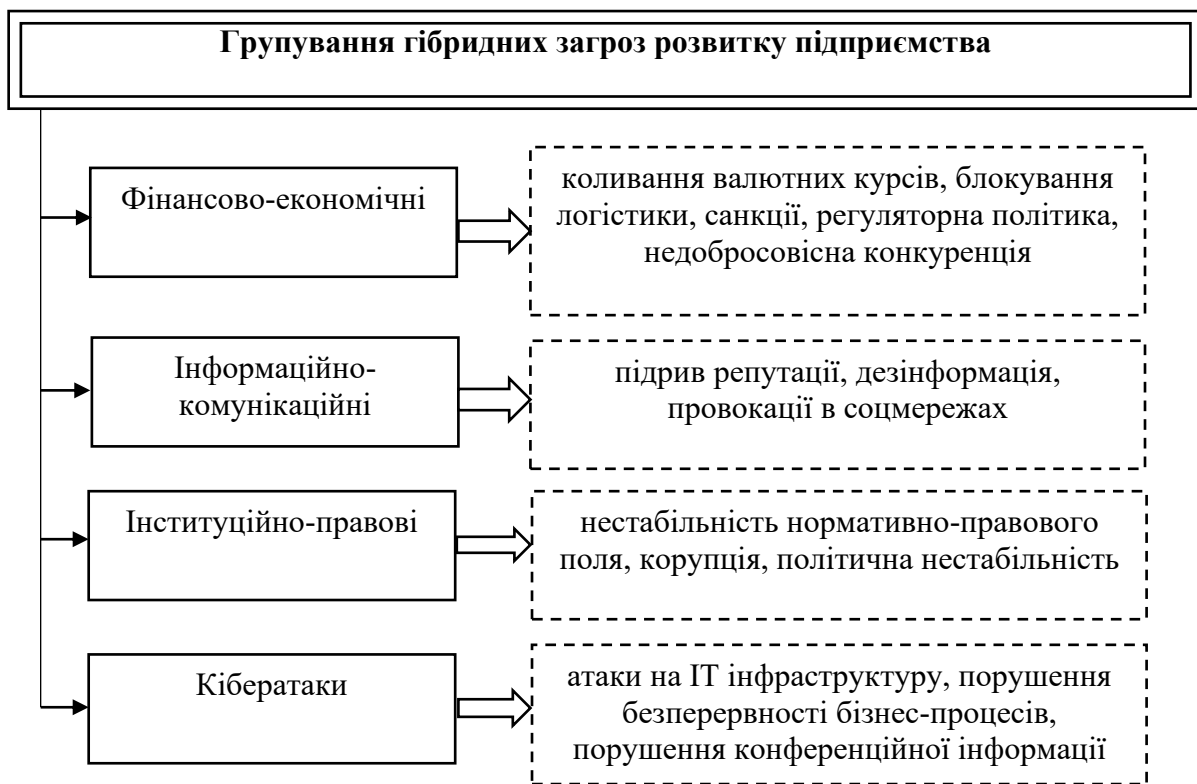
Групування гібридних загроз розвитку підприємства

Фінансово-економічні

коливання валютних курсів, блокування логістики, санкції, регуляторна політика, недобросовісна конкуренція

Інформаційно-комунікаційні

підрив репутації, дезінформація, провокації в соцмережах

Інституційно-правові

нестабільність нормативно-правового поля, корупція, політична нестабільність

Кібератаки

атаки на IT інфраструктуру, порушення безперервності бізнес-процесів, порушення конференційної інформації